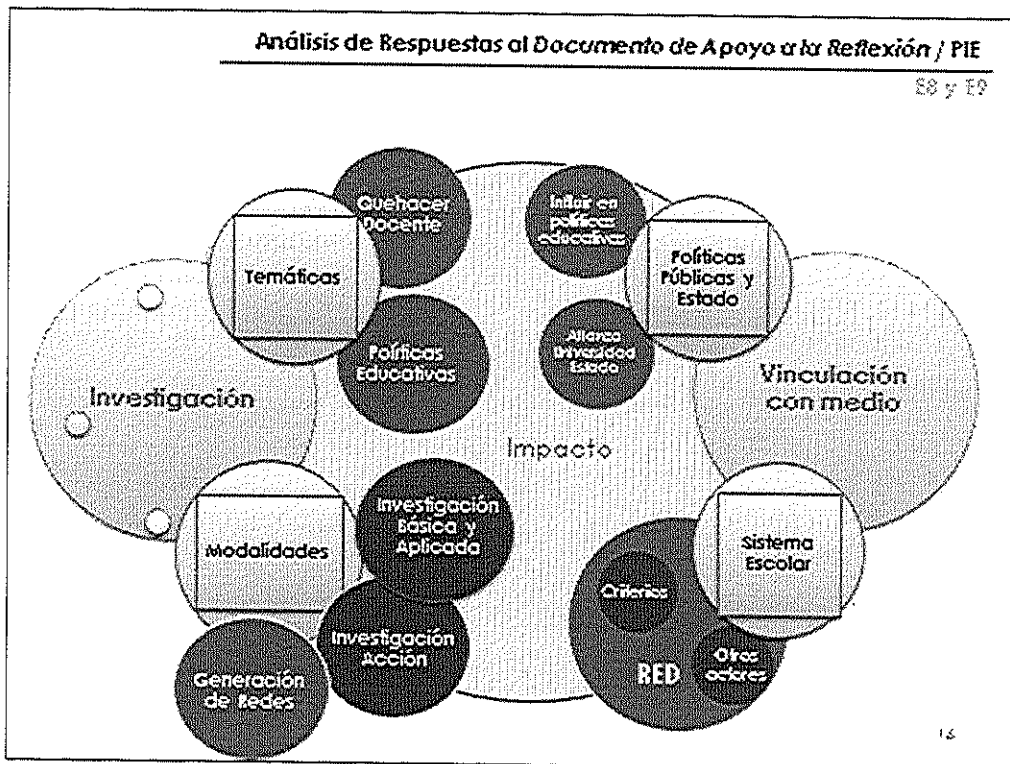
Análisis de Respuestas al Documento de Apoyo a la Reflexión / PIE

E8 y E9

Quehacer Docente

Influir en políticas educativas

Temáticas

Políticas Públicas y Estado

Alianza Universidad Estado

Políticas Educativas

Investigación

Vinculación con medio

Impacto

Investigación Básica y Aplicada

Modalidades

Sistema Escolar

Criterios

Investigación Acción

Generación de Redes

RED

Otros actores

16